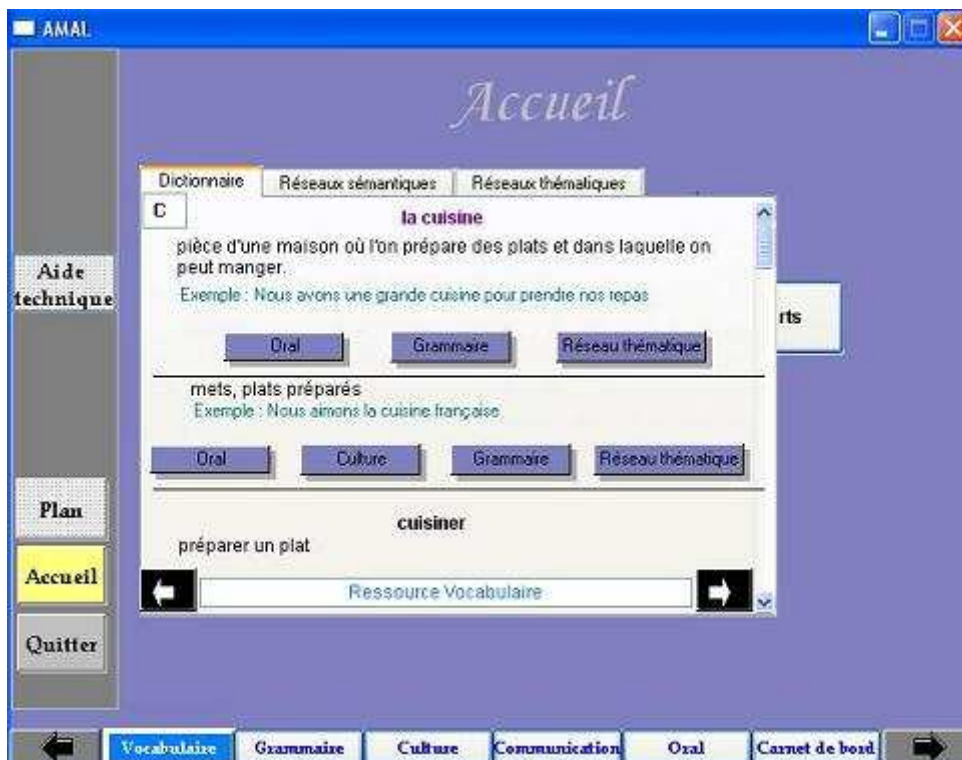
AMAL

Accueil

Dictionnaire | Réseaux sémantiques | Réseaux thématiques

C

la cuisine

pièce d'une maison où l'on prépare des plats et dans laquelle on peut manger.

Exemple : Nous avons une grande cuisine pour prendre nos repas

Oral | Grammaire | Réseau thématique

mets, plats préparés

Exemple : Nous aimons la cuisine française

Oral | Culture | Grammaire | Réseau thématique

cuisiner

préparer un plat

Ressource Vocabulaire

rts

Aide technique

Plan

Accueil

Quitter

Vocabulaire | Grammaire | Culture | Communication | Oral | Carnet de bord